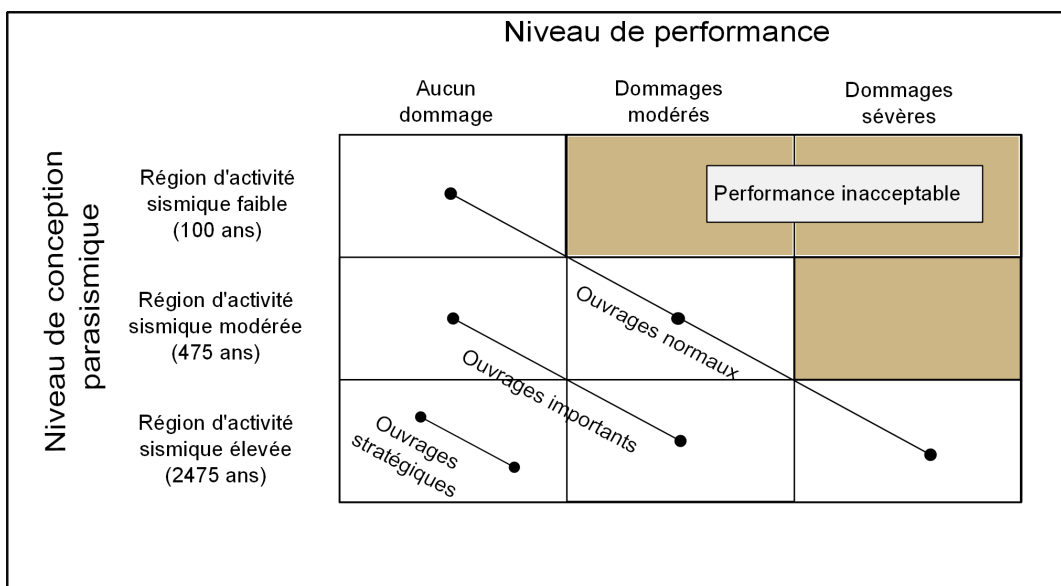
Niveau de performance

Niveau de conception parasismique

| | Aucun dommage | Dommages modérés | Dommages sévères |
|---|---|---|---|
| Région d'activité sismique faible (100 ans) | | Performance inacceptable | |
| Région d'activité sismique modérée (475 ans) | | | |
| Région d'activité sismique élevée (2475 ans) | | | |

Ouvrages normaux

Ouvrages importants

Ouvrages stratégiques